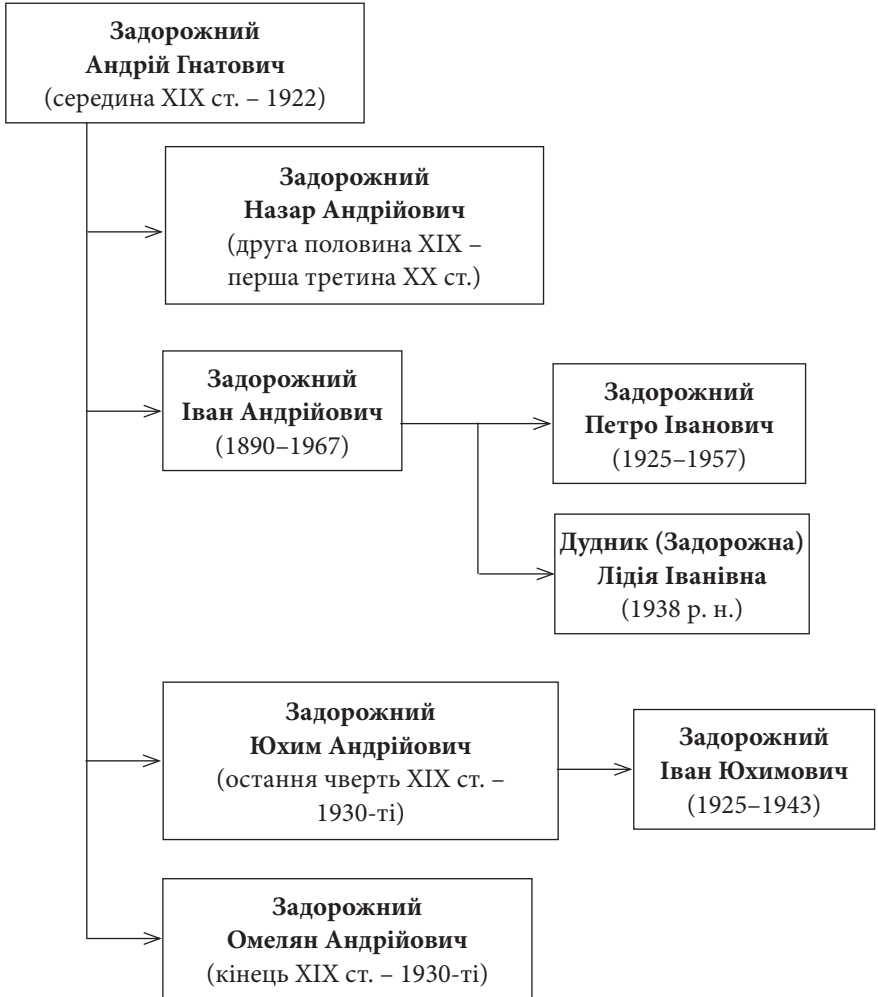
Задорожний
Андрій Гнатович
(середина XIX ст. – 1922)

Задорожний
Назар Андрійович
(друга половина XIX – перша третина XX ст.)

Задорожний
Іван Андрійович
(1890–1967)

Задорожний
Петро Іванович
(1925–1957)

Дудник (Задорожна)
Лідія Іванівна
(1938 р. н.)

Задорожний
Юхим Андрійович
(остання чверть XIX ст. – 1930-ті)

Задорожний
Іван Юхимович
(1925–1943)

Задорожний
Омелян Андрійович
(кінець XIX ст. – 1930-ті)